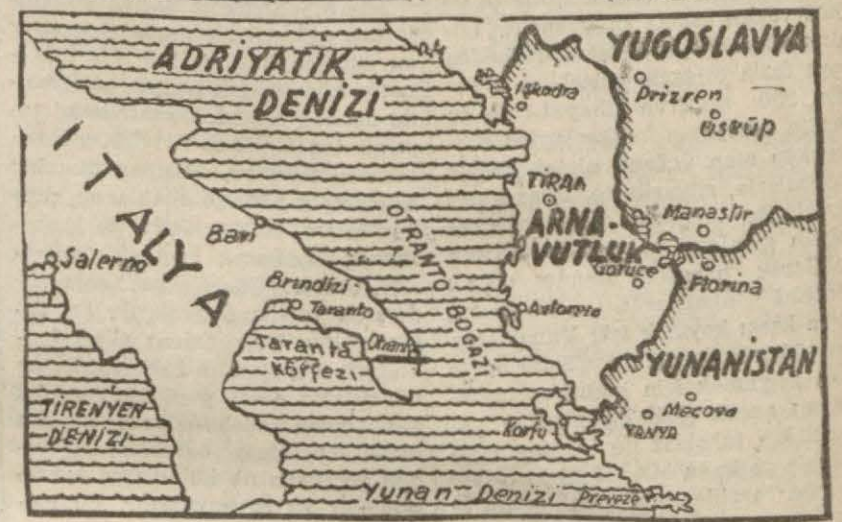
ADRIYATIK DENIZI

YUGOSLAVYA

İşkodra

Prizren

Üsküp

ITALYA

Bari

Salerno

Brendizi

Taranto

Taranto Körfezi

Otranto

OTRANTO BOĞAZI

TIRAA

ARNAVUTLUK

Manastır

Goriçe

Florina

Avlonya

YUNANISTAN

Meçova

YANYA

Korfu

TIRENYEN DENIZI

Yunan Denizi

Preveze